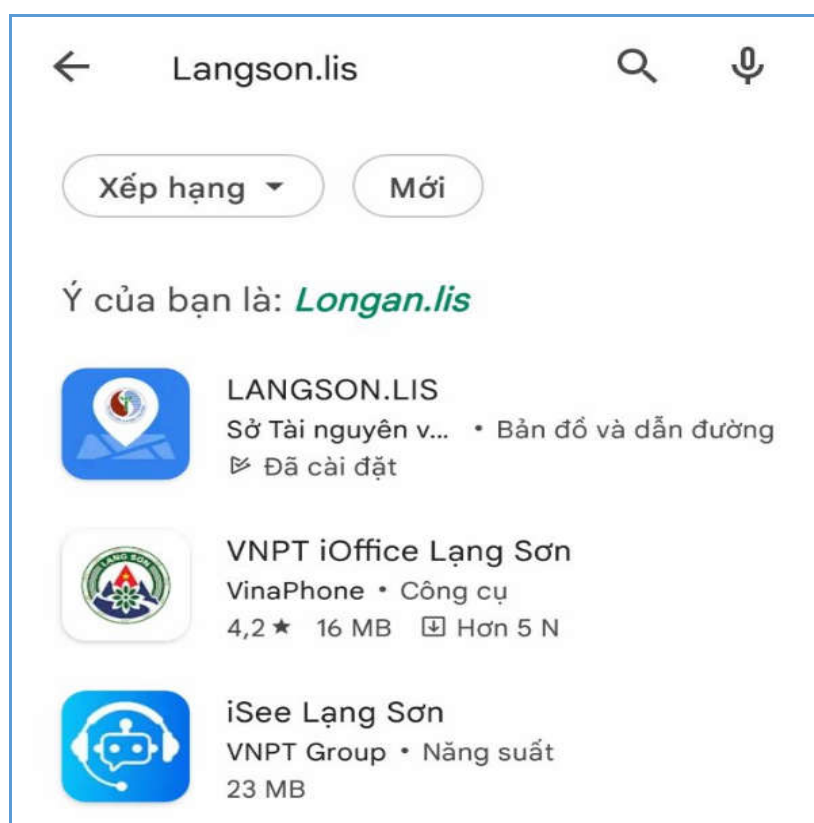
Langson.lis

Xếp hạng

Mới

Ý của bạn là: Longan.lis

LANGSON.LIS
Sở Tài nguyên v... • Bản đồ và dẫn đường
Đã cài đặt

VNPT iOffice Lạng Sơn
VinaPhone • Công cụ
4,2 ★ 16 MB Hơn 5 N

iSee Lạng Sơn
VNPT Group • Năng suất
23 MB